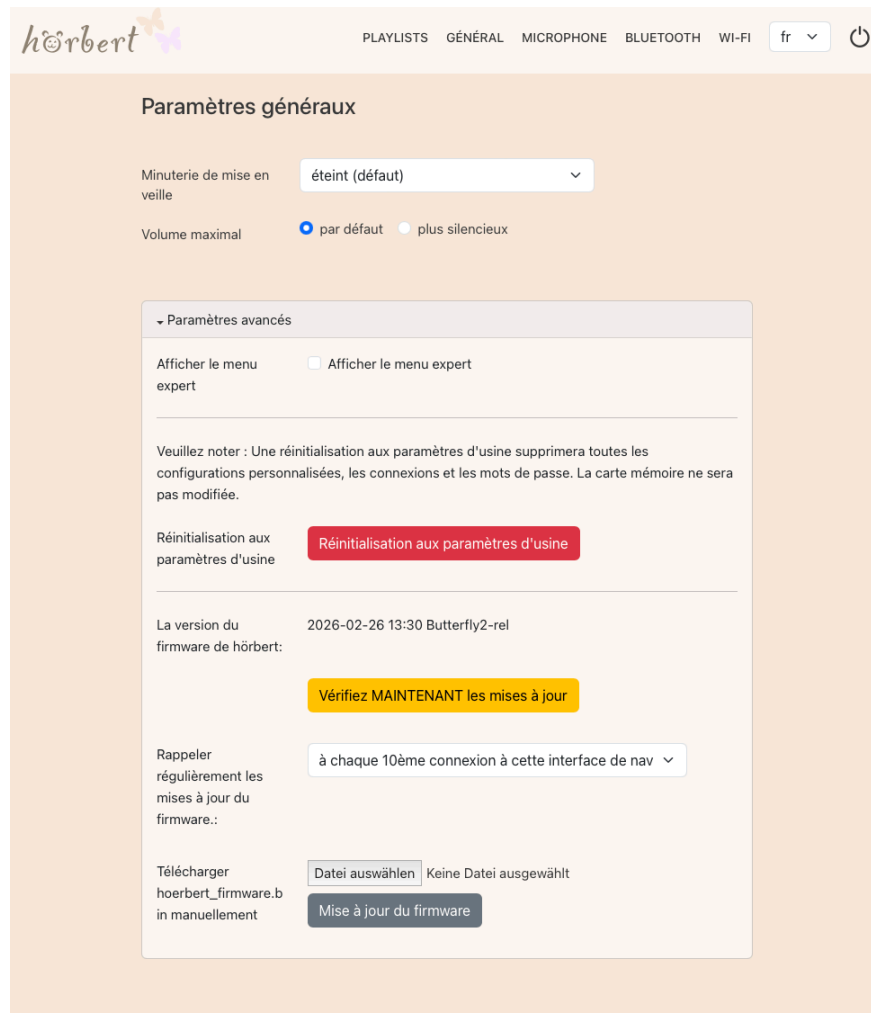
hörbert

PLAYLISTS GÉNÉRAL MICROPHONE BLUETOOTH WI-FI fr

Paramètres généraux

Minuterie de mise en veille
éteint (défaut)

Volume maximal
par défaut
plus silencieux

Paramètres avancés

Afficher le menu expert
Afficher le menu expert

Veuillez noter : Une réinitialisation aux paramètres d'usine supprimera toutes les configurations personnalisées, les connexions et les mots de passe. La carte mémoire ne sera pas modifiée.

Réinitialisation aux paramètres d'usine
Réinitialisation aux paramètres d'usine

La version du firmware de hörbert:
2026-02-26 13:30 Butterfly2-rel

Vérifiez MAINTENANT les mises à jour

Rappeler régulièrement les mises à jour du firmware.:
à chaque 10ème connexion à cette interface de nav

Télécharger hoerbert_firmware.bin manuellement
Datei auswählen Keine Datei ausgewählt
Mise à jour du firmware